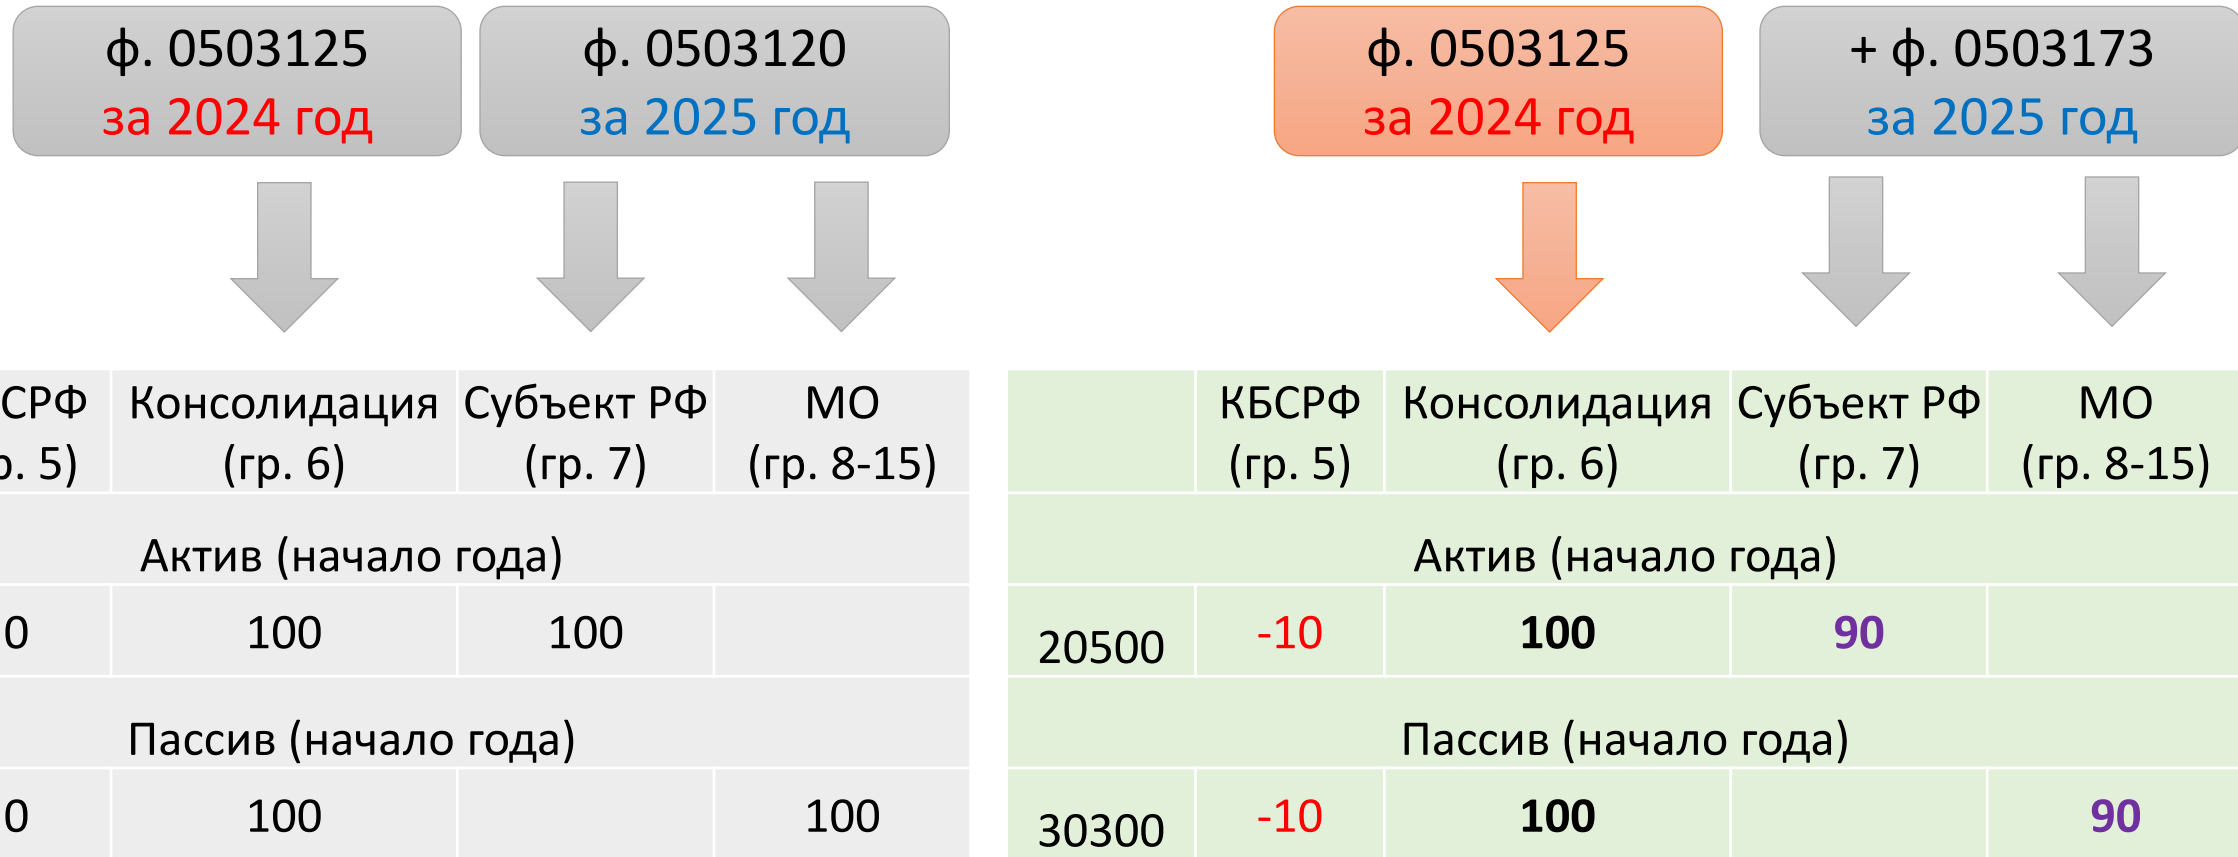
ф. 0503125
за 2024 год

ф. 0503120
за 2025 год

ф. 0503125
за 2024 год

+ ф. 0503173
за 2025 год

| СРФ р. 5) | Консолидация (гр. 6) | Субъект РФ (гр. 7) | МО (гр. 8-15) |
|---|---|---|---|
| Актив (начало года) | | | |
| 0 | 100 | 100 | |
| Пассив (начало года) | | | |
| 0 | 100 | | 100 |

| | КБСРФ (гр. 5) | Консолидация (гр. 6) | Субъект РФ (гр. 7) | МО (гр. 8-15) |
|---|---|---|---|---|
| Актив (начало года) | | | | |
| 20500 | -10 | 100 | 90 | |
| Пассив (начало года) | | | | |
| 30300 | -10 | 100 | | 90 |